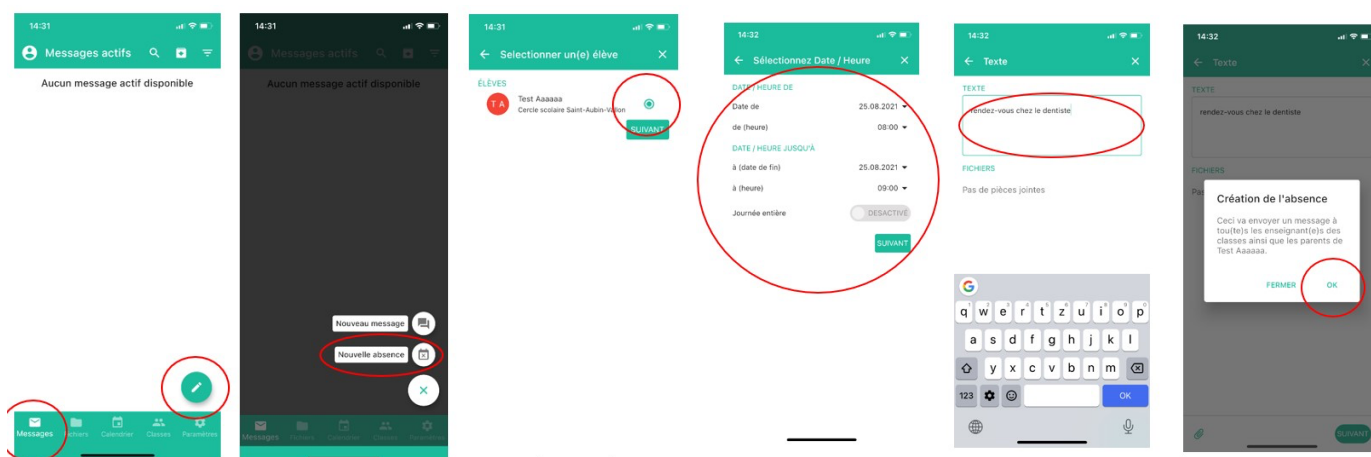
14:31

Messages actifs

Aucun message actif disponible

Messages Fichiers Calendrier Classes Paramètres

14:31

Messages actifs

Aucun message actif disponible

Nouveau message

Nouvelle absence

Messages Fichiers Calendrier Classes Paramètres

14:31

Selectionner un(e) élève

ÉLÈVES

T A Test Aaaaaa
Cercle scolaire Saint-Aubin-Vallon

SUIVANT

14:32

Sélectionnez Date / Heure

DATE / HEURE DE

Date de 25.08.2021

de (heure) 08:00

DATE / HEURE JUSQU'À

à (date de fin) 25.08.2021

à (heure) 09:00

Journée entière DESACTIVÉ

SUIVANT

14:32

Texte

TEXTE

rendez-vous chez le dentiste

FICHIERS

Pas de pièces jointes

q w e r t z u i o p
a s d f g h j k l
y x c v b n m
123 OK

14:32

Texte

TEXTE

rendez-vous chez le dentiste

FICHIERS

Création de l'absence

Ceci va envoyer un message à tou(te)s les enseignant(e)s des classes ainsi que les parents de Test Aaaaaa.

FERMER OK

SUIVANT